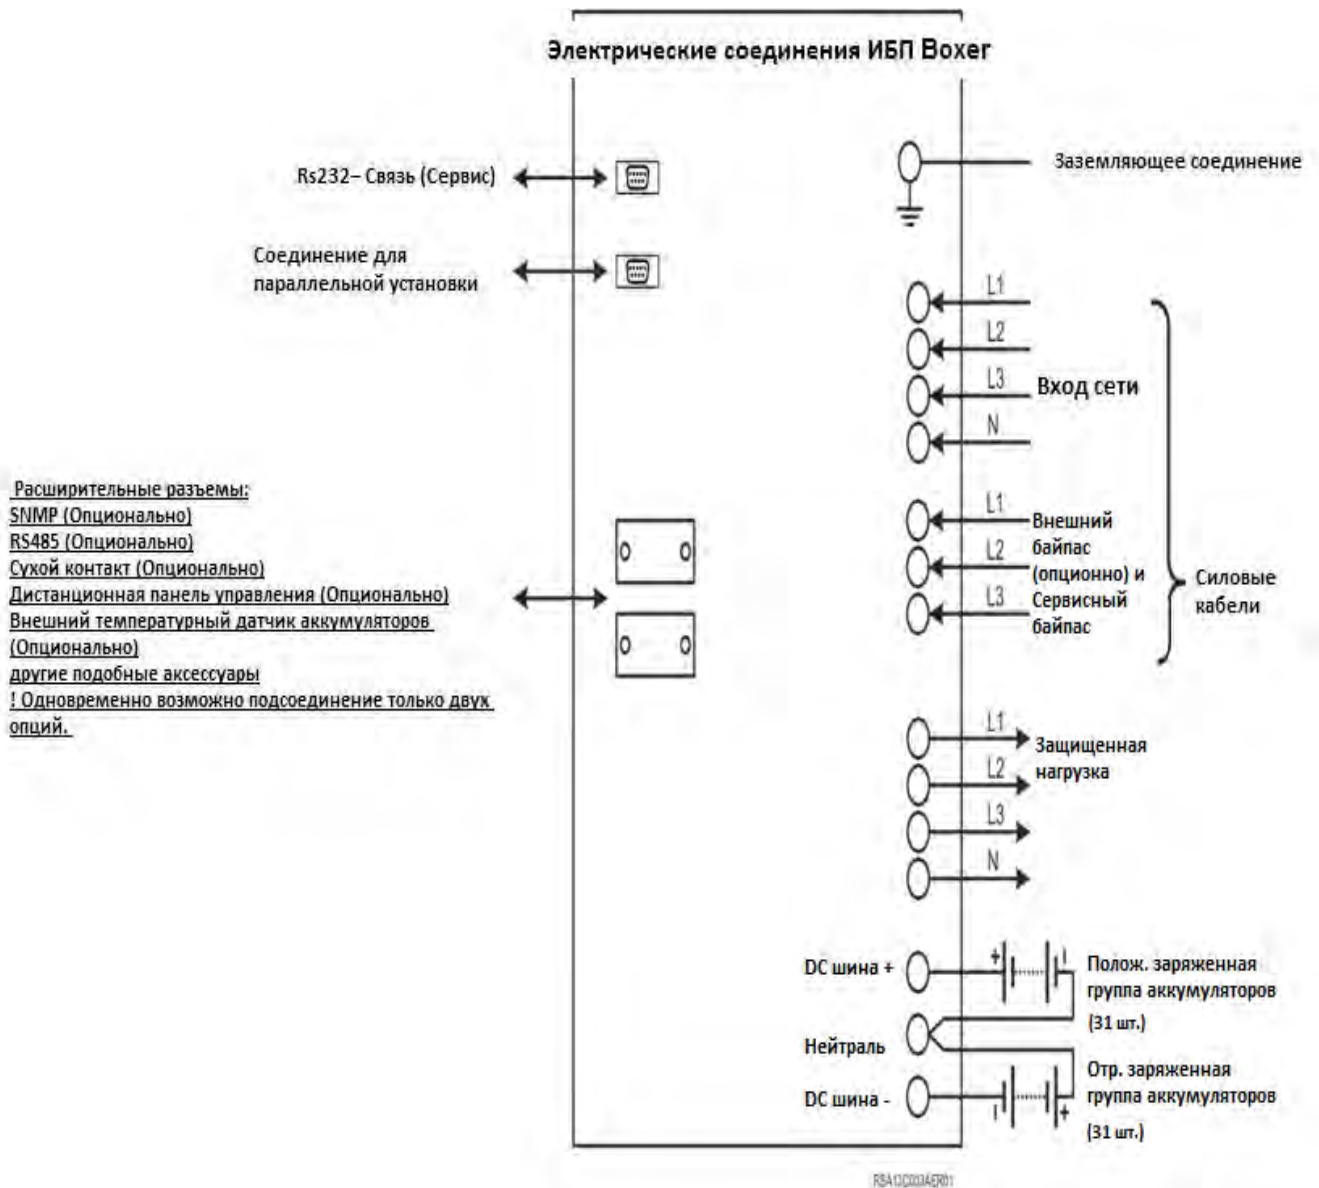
Электрические соединения ИБП Boxer

Rs232– Связь (Сервис)

Соединение для параллельной установки

Заземляющее соединение

L1
L2
L3
N
Вход сети

L1
L2
L3
Внешний байпас (опционно) и Сервисный байпас

Силовые кабели

Расширительные разъемы:
SNMP (Опционально)
RS485 (Опционально)
Сухой контакт (Опционально)
Дистанционная панель управления (Опционально)
Внешний температурный датчик аккумуляторов (Опционально)
другие подобные аксессуары
! Одновременно возможно подсоединение только двух опций.

L1
L2
L3
N
Защищенная нагрузка

DC шина +
Нейтраль
DC шина -

Полож. заряженная группа аккумуляторов (31 шт.)

Отр. заряженная группа аккумуляторов (31 шт.)

RBA12D203AER01